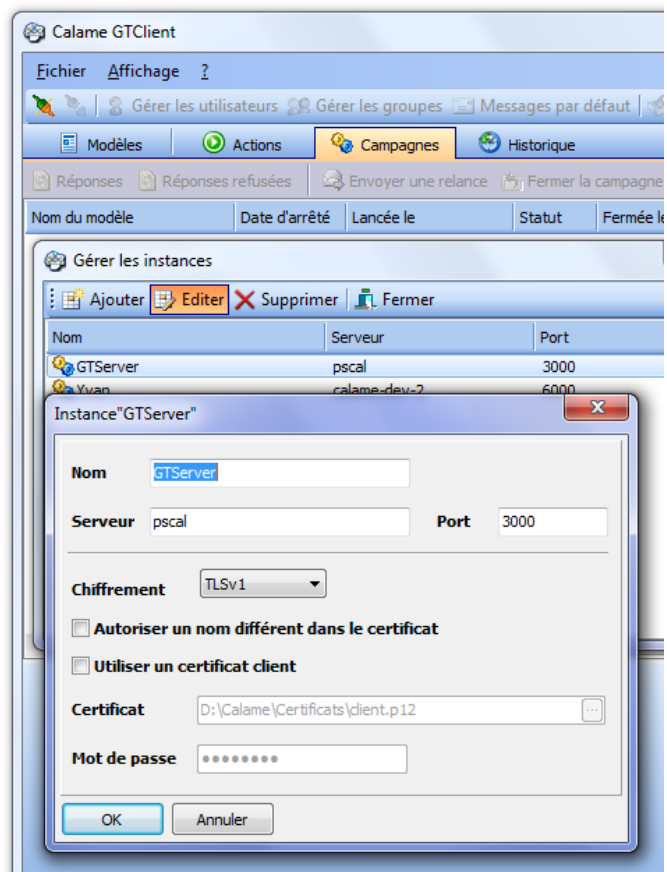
Calame GTClient

Fichier Affichage ?

Gérer les utilisateurs Gérer les groupes Messages par défaut

Modèles Actions Campagnes Historique

Réponses Réponses refusées Envoyer une relance Fermer la campagne

| Nom du modèle | Date d'arrêté | Lancée le | Statut | Fermée le |
|---|---|---|---|---|

Gérer les instances

Ajouter Editer Supprimer Fermer

| Nom | Serveur | Port |
|---|---|---|
| GTServer | pscal | 3000 |
| Yvan | calame-dev-2 | 6000 |

Instance"GTServer"

Nom GTServer

Serveur pscal Port 3000

Chiffrement TLSv1

Autoriser un nom différent dans le certificat

Utiliser un certificat client

Certificat D:\Calame\Certificats\client.p12 ...

Mot de passe ••••••••

OK Annuler